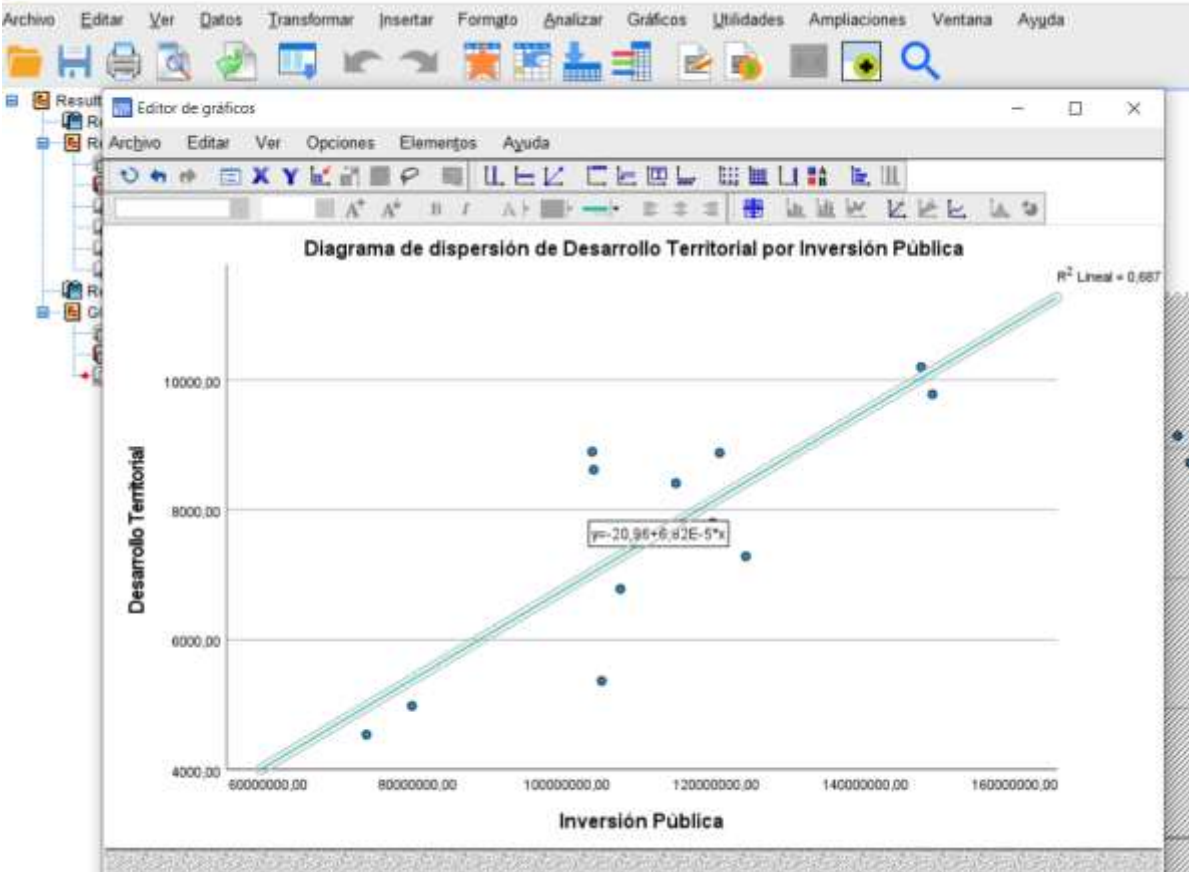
Archivo Editar Ver Datos Transformar Insertar Formato Analizar Gráficos Utilidades Ampliaciones Ventana Ayuda

Result
Re
Re
Re
Gr

Editor de gráficos

Archivo Editar Ver Opciones Elementos Ayuda

Diagrama de dispersión de Desarrollo Territorial por Inversión Pública

$R^2$ Lineal = 0,687

10000,00
8000,00
6000,00
4000,00

Desarrollo Territorial

y=-20,96+6,82E-5*x

60000000,00 80000000,00 100000000,00 120000000,00 140000000,00 160000000,00

Inversión Pública